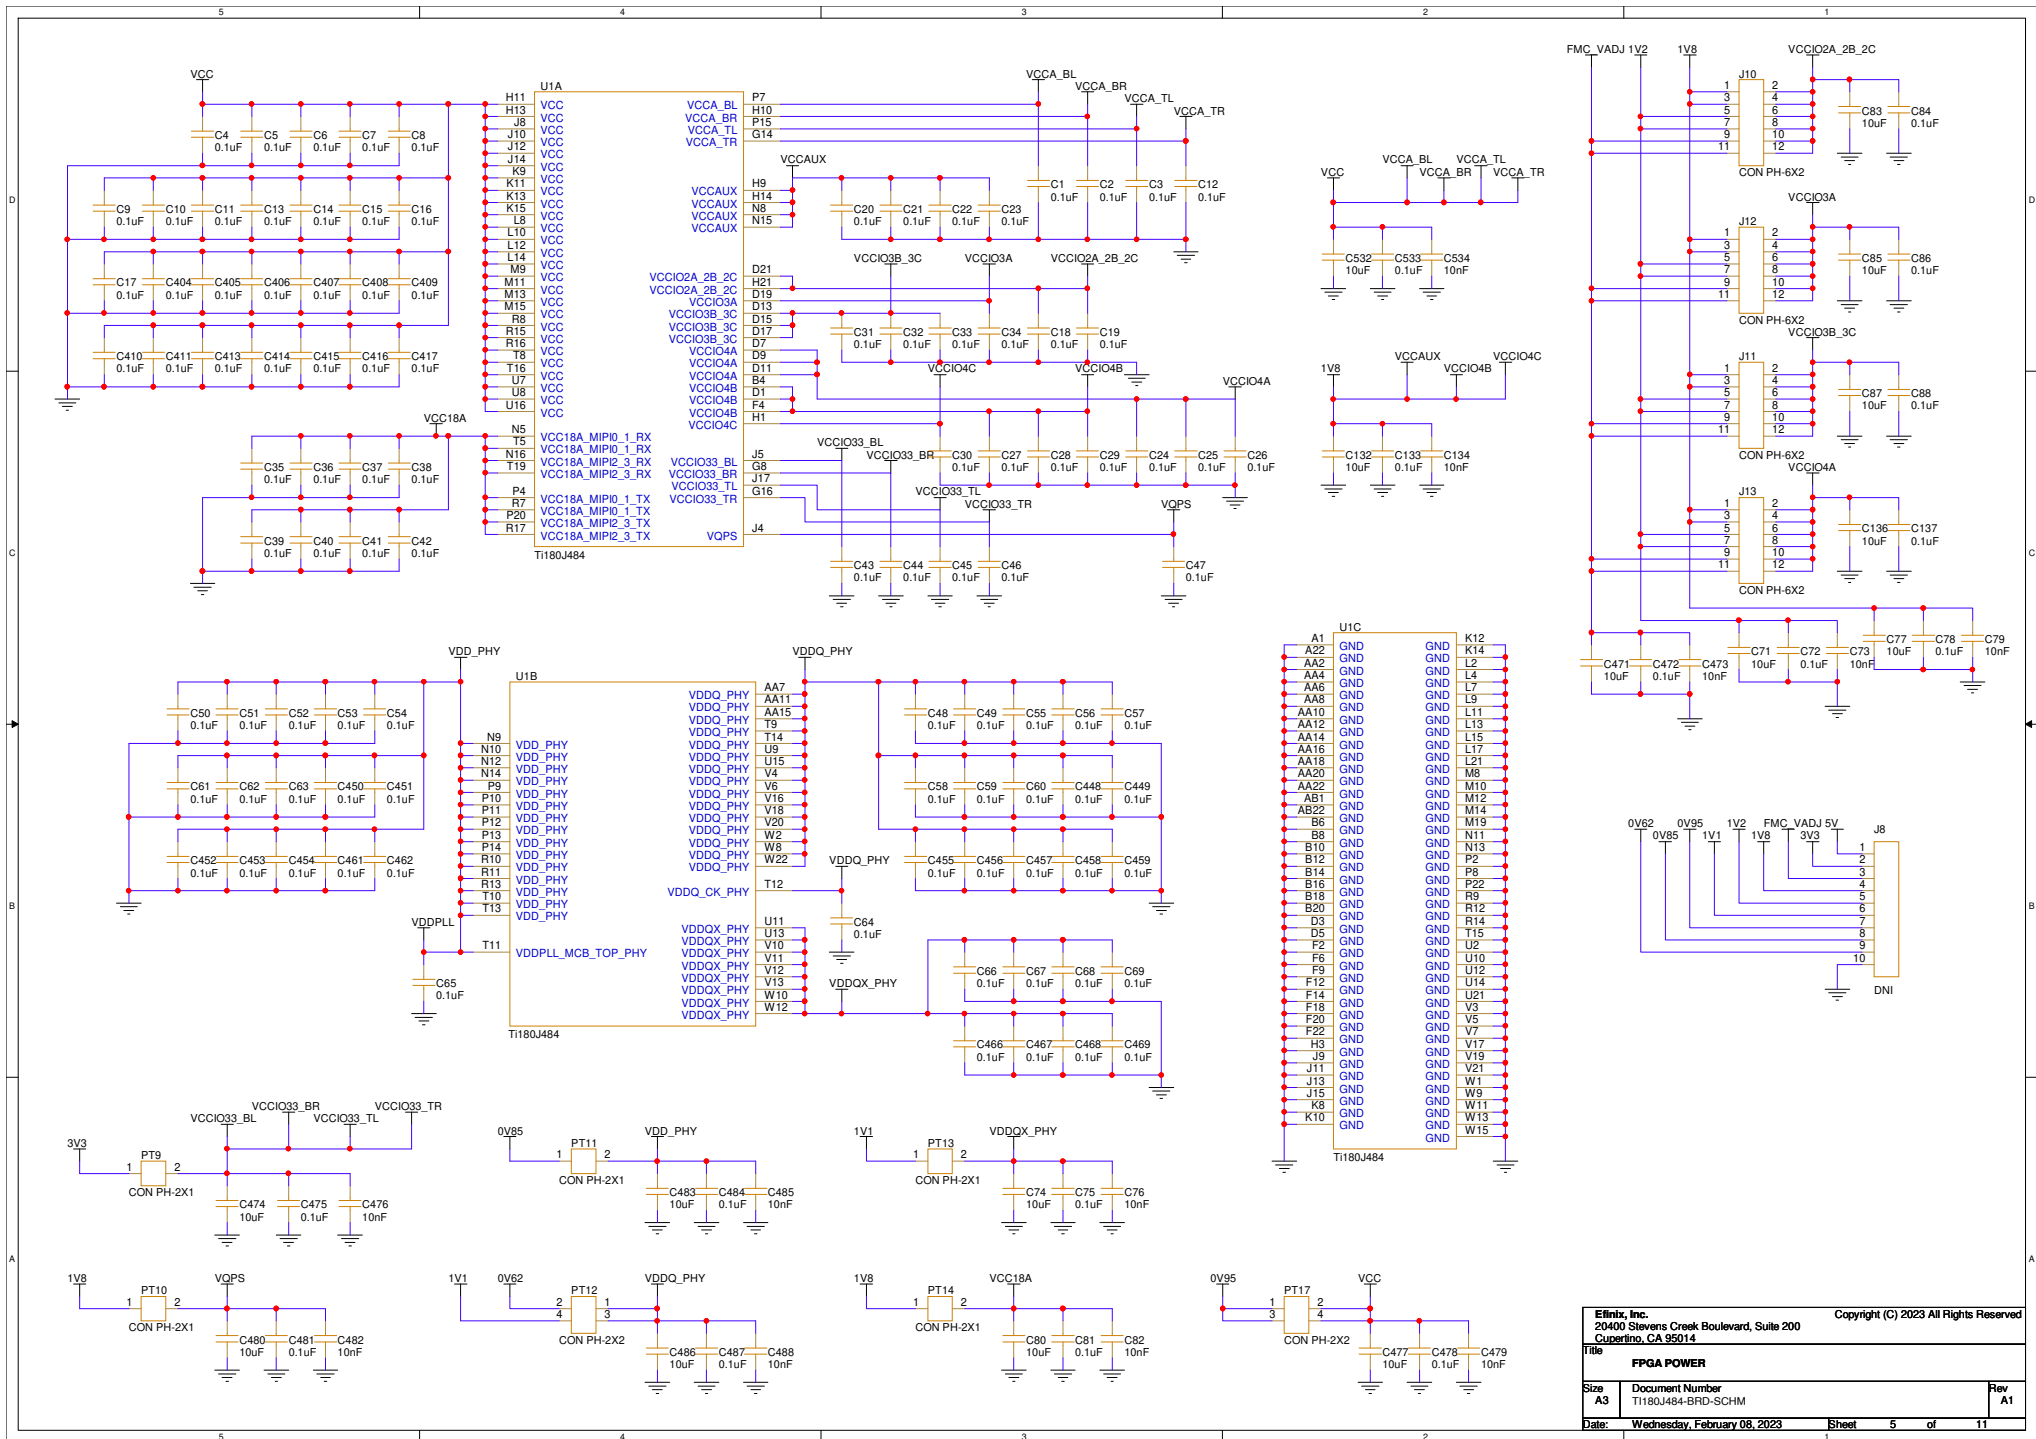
5 4 3 2 1

VCC
U1A
H11 VCC
H13 VCC
J8 VCC
J10 VCC
J12 VCC
J14 VCC
K9 VCC
K11 VCC
K13 VCC
K15 VCC
L8 VCC
L10 VCC
L12 VCC
L14 VCC
M9 VCC
M11 VCC
M13 VCC
M15 VCC
R8 VCC
R15 VCC
R16 VCC
T8 VCC
T16 VCC
U7 VCC
U8 VCC
U16 VCC

C4 0.1uF C5 0.1uF C6 0.1uF C7 0.1uF C8 0.1uF
C9 0.1uF C10 0.1uF C11 0.1uF C13 0.1uF C14 0.1uF C15 0.1uF C16 0.1uF
C17 0.1uF C404 0.1uF C405 0.1uF C406 0.1uF C407 0.1uF C408 0.1uF C409 0.1uF
C410 0.1uF C411 0.1uF C413 0.1uF C414 0.1uF C415 0.1uF C416 0.1uF C417 0.1uF

VCC18A
N5 VCC18A_MIPI0_1_RX
T5 VCC18A_MIPI0_1_RX
N16 VCC18A_MIPI2_3_RX
T19 VCC18A_MIPI2_3_RX
P4 VCC18A_MIPI0_1_TX
R7 VCC18A_MIPI0_1_TX
P20 VCC18A_MIPI2_3_TX
R17 VCC18A_MIPI2_3_TX
Ti180J484
C35 0.1uF C36 0.1uF C37 0.1uF C38 0.1uF
C39 0.1uF C40 0.1uF C41 0.1uF C42 0.1uF

VCCA_BL P7
VCCA_BR H10
VCCA_TL P15
VCCA_TR G14
VCCA_BL VCCA_BR VCCA_TL VCCA_TR
VCCAUX
VCCAUX H9
VCCAUX H14
VCCAUX N8
VCCAUX N15
C20 0.1uF C21 0.1uF C22 0.1uF C23 0.1uF
C1 0.1uF C2 0.1uF C3 0.1uF C12 0.1uF
VCCIO3B_3C VCCIO3A VCCIO2A_2B_2C
VCCIO2A_2B_2C D21
VCCIO2A_2B_2C H21
VCCIO3A D19
VCCIO3B_3C D13
VCCIO3B_3C D15
VCCIO3B_3C D17
VCCIO4A D7
VCCIO4A D9
VCCIO4A D11
VCCIO4B B4
VCCIO4B D1
VCCIO4B F4
VCCIO4C H1
C31 0.1uF C32 0.1uF C33 0.1uF C34 0.1uF C18 0.1uF C19 0.1uF
VCCIO4C VCCIO4B VCCIO4A
VCCIO33_BL VCCIO33_BR
VCCIO33_BL J5
VCCIO33_BR G8
VCCIO33_TL J17
VCCIO33_TR G16
VQPS J4
C30 0.1uF C27 0.1uF C28 0.1uF C29 0.1uF C24 0.1uF C25 0.1uF C26 0.1uF
VCCIO33_TL VCCIO33_TR VQPS
C43 0.1uF C44 0.1uF C45 0.1uF C46 0.1uF C47 0.1uF

VCC VCCA_BL VCCA_BR VCCA_TL VCCA_TR
C532 10uF C533 0.1uF C534 10nF
1V8 VCCAUX VCCIO4B VCCIO4C
C132 10uF C133 0.1uF C134 10nF

FMC_VADJ 1V2 1V8 VCCIO2A_2B_2C
J10 1 2 3 4 5 6 7 8 9 10 11 12 CON PH-6X2
C83 10uF C84 0.1uF
VCCIO3A
J12 1 2 3 4 5 6 7 8 9 10 11 12 CON PH-6X2
C85 10uF C86 0.1uF
VCCIO3B_3C
J11 1 2 3 4 5 6 7 8 9 10 11 12 CON PH-6X2
C87 10uF C88 0.1uF
VCCIO4A
J13 1 2 3 4 5 6 7 8 9 10 11 12 CON PH-6X2
C136 10uF C137 0.1uF
C471 10uF C472 0.1uF C473 10nF C71 10uF C72 0.1uF C73 10nF C77 10uF C78 0.1uF C79 10nF

VDD_PHY
U1B
N9 VDD_PHY
N10 VDD_PHY
N12 VDD_PHY
N14 VDD_PHY
P9 VDD_PHY
P10 VDD_PHY
P11 VDD_PHY
P12 VDD_PHY
P13 VDD_PHY
P14 VDD_PHY
R10 VDD_PHY
R11 VDD_PHY
R13 VDD_PHY
T10 VDD_PHY
T13 VDD_PHY
VDDPLL
T11 VDDPLL_MCB_TOP_PHY
Ti180J484
C50 0.1uF C51 0.1uF C52 0.1uF C53 0.1uF C54 0.1uF
C61 0.1uF C62 0.1uF C63 0.1uF C450 0.1uF C451 0.1uF
C452 0.1uF C453 0.1uF C454 0.1uF C461 0.1uF C462 0.1uF
C65 0.1uF

VDDQ_PHY
VDDQ_PHY AA7
VDDQ_PHY AA11
VDDQ_PHY AA15
VDDQ_PHY T9
VDDQ_PHY T14
VDDQ_PHY U9
VDDQ_PHY U15
VDDQ_PHY V4
VDDQ_PHY V6
VDDQ_PHY V16
VDDQ_PHY V18
VDDQ_PHY V20
VDDQ_PHY W2
VDDQ_PHY W8
VDDQ_PHY W22
VDDQ_CK_PHY T12
VDDQ_PHY
C64 0.1uF
VDDQX_PHY U11
VDDQX_PHY U13
VDDQX_PHY V10
VDDQX_PHY V11
VDDQX_PHY V12
VDDQX_PHY V13
VDDQX_PHY W10
VDDQX_PHY W12
VDDQX_PHY
C48 0.1uF C49 0.1uF C55 0.1uF C56 0.1uF C57 0.1uF
C58 0.1uF C59 0.1uF C60 0.1uF C448 0.1uF C449 0.1uF
C455 0.1uF C456 0.1uF C457 0.1uF C458 0.1uF C459 0.1uF
C66 0.1uF C67 0.1uF C68 0.1uF C69 0.1uF
C466 0.1uF C467 0.1uF C468 0.1uF C469 0.1uF

U1C
A1 GND K12 GND
A22 GND K14 GND
AA2 GND L2 GND
AA4 GND L4 GND
AA6 GND L7 GND
AA8 GND L9 GND
AA10 GND L11 GND
AA12 GND L13 GND
AA14 GND L15 GND
AA16 GND L17 GND
AA18 GND L21 GND
AA20 GND M8 GND
AA22 GND M10 GND
AB1 GND M12 GND
AB22 GND M14 GND
B6 GND M19 GND
B8 GND N11 GND
B10 GND N13 GND
B12 GND P2 GND
B14 GND P8 GND
B16 GND P22 GND
B18 GND R9 GND
B20 GND R12 GND
D3 GND R14 GND
D5 GND T15 GND
F2 GND U2 GND
F6 GND U10 GND
F9 GND U12 GND
F12 GND U14 GND
F14 GND U21 GND
F18 GND V3 GND
F20 GND V5 GND
F22 GND V7 GND
H3 GND V17 GND
J9 GND V19 GND
J11 GND V21 GND
J13 GND W1 GND
J15 GND W9 GND
K8 GND W11 GND
K10 GND W13 GND
GND W15
Ti180J484

0V62 0V95 1V2 FMC_VADJ 5V
0V85 1V1 1V8 3V3
J8 1 2 3 4 5 6 7 8 9 10
DNI

VCCIO33_BR VCCIO33_TR
VCCIO33_BL VCCIO33_TL
3V3 PT9 1 2 CON PH-2X1
C474 10uF C475 0.1uF C476 10nF
0V85 PT11 1 2 VDD_PHY CON PH-2X1
C483 10uF C484 0.1uF C485 10nF
1V1 PT13 1 2 VDDQX_PHY CON PH-2X1
C74 10uF C75 0.1uF C76 10nF
1V8 PT10 1 2 VQPS CON PH-2X1
C480 10uF C481 0.1uF C482 10nF
1V1 0V62 PT12 2 1 4 3 VDDQ_PHY CON PH-2X2
C486 10uF C487 0.1uF C488 10nF
1V8 PT14 1 2 VCC18A CON PH-2X1
C80 10uF C81 0.1uF C82 10nF
0V95 PT17 1 2 3 4 VCC CON PH-2X2
C477 10uF C478 0.1uF C479 10nF

Efinix, Inc.
20400 Stevens Creek Boulevard, Suite 200
Cupertino, CA 95014
Copyright (C) 2023 All Rights Reserved
Title
FPGA POWER
Size A3
Document Number
TI180J484-BRD-SCHM
Rev A1
Date: Wednesday, February 08, 2023
Sheet 5 of 11